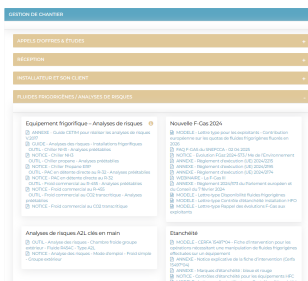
GESTION DE CHANTIER

APPELS D'OFFRES & ÉTUDES

RÉCEPTION

INSTALLATEUR ET SON CLIENT

FLUIDES FRIGORIGÈNES / ANALYSES DE RISQUES

Equipement frigorifique – Analyses de risques

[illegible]

Nouvelle F-Gas 2024

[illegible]

Analyses de risques A2L clés en main

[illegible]

Etanchéité

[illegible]